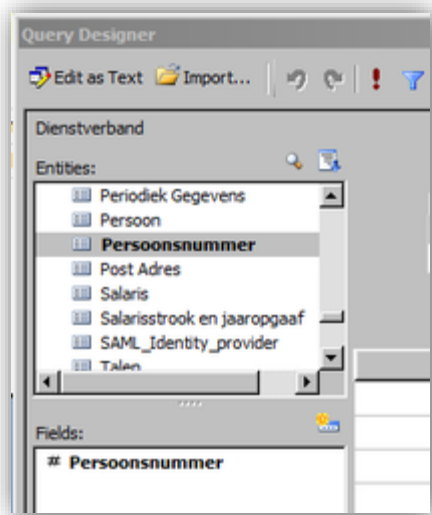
Query Designer

Edit as Text Import...

Dienstverband

Entities:

Periodiek Gegevens
Persoon
Persoonsnummer
Post Adres
Salaris
Salarisstrook en jaaropgaaf
SAML_Identity_provider
Talen

Fields:

# Persoonsnummer